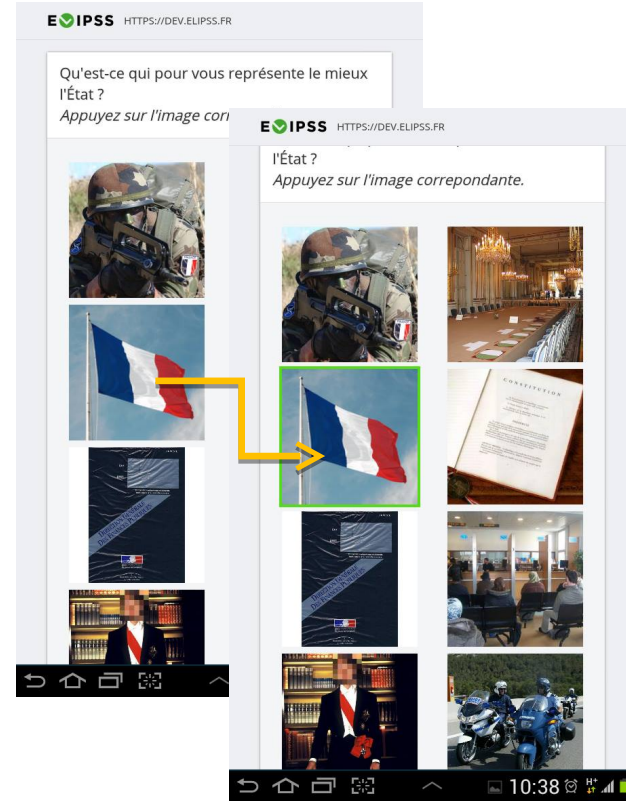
ELIPSS HTTPS://DEV.ELIPSS.FR

Qu'est-ce qui pour vous représente le mieux l'État ?
Appuyez sur l'image corr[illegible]

ELIPSS HTTPS://DEV.ELIPSS.FR

l'État ?
Appuyez sur l'image correpondante.

CONSTITUTION

10:38